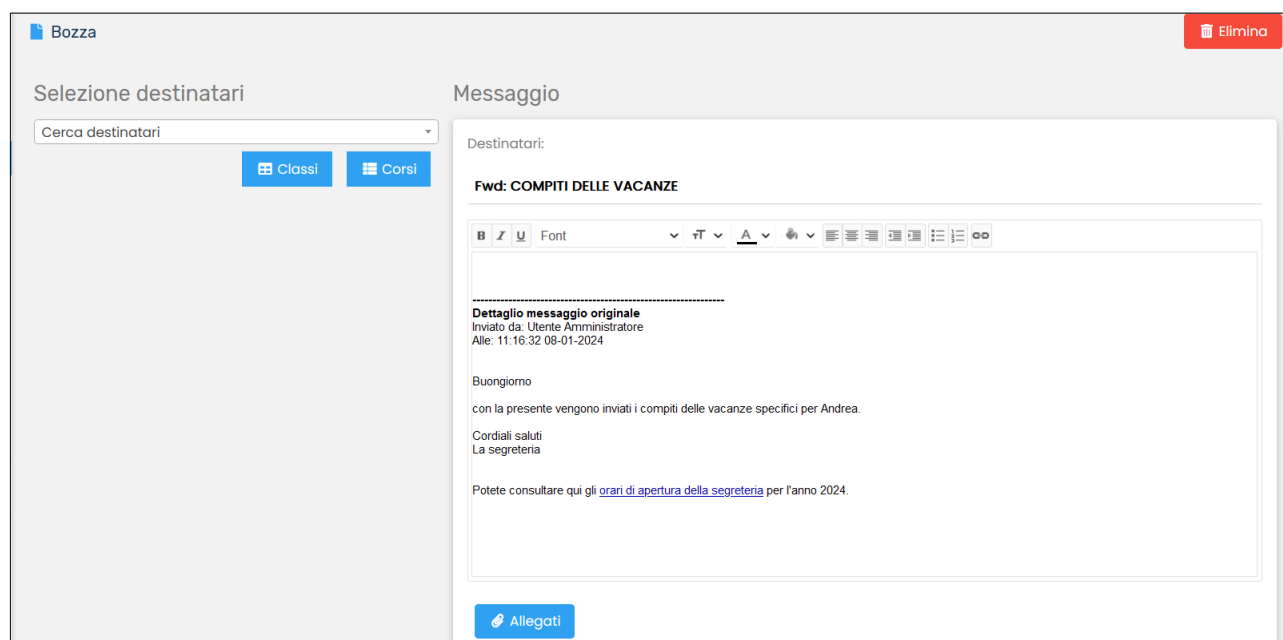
Bozza

Elimina

Selezione destinatari

Cerca destinatari

Classi Corsi

Messaggio

Destinatari:

Fwd: COMPITI DELLE VACANZE

B I U Font A

----------------------------------------------------------------
Dettaglio messaggio originale
Inviato da: Utente Amministratore
Alle: 11:16:32 08-01-2024

Buongiorno

con la presente vengono inviati i compiti delle vacanze specifici per Andrea.

Cordiali saluti
La segreteria

Potete consultare qui gli orari di apertura della segreteria per l'anno 2024.

Allegati